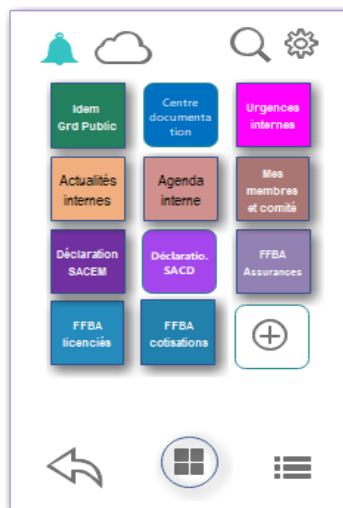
Idem Grd Public

Centre documentation

Urgences internes

Actualités internes

Agenda interne

Mes membres et comité

Déclaration SACEM

Déclaratio. SACD

FFBA Assurances

FFBA licenciés

FFBA cotisations

⊕